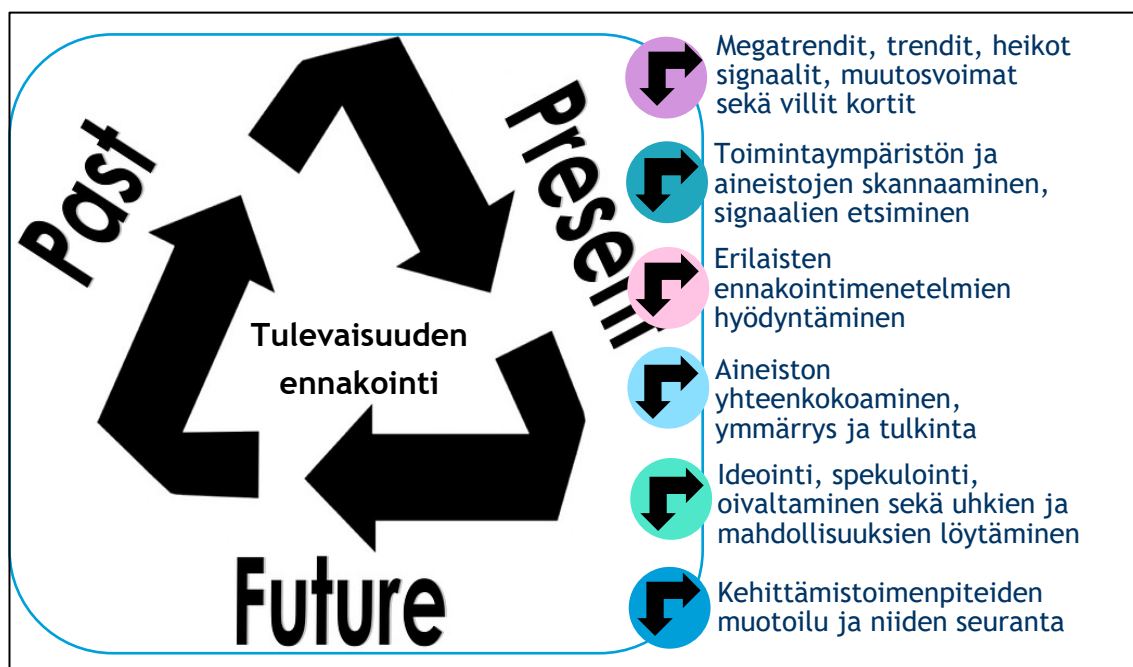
Past

Present

Future

Tulevaisuuden ennakointi

Megatrendit, trendit, heikot signaalit, muutosvoimat sekä villit kortit

Toimintaympäristön ja aineistojen skannaaminen, signaalien etsiminen

Erilaisten ennakointimenetelmien hyödyntäminen

Aineiston yhteenkokoaminen, ymmärrys ja tulkinta

Ideointi, spekulointi, oivaltaminen sekä uhkien ja mahdollisuuksien löytäminen

Kehittämistoimenpiteiden muotoilu ja niiden seuranta